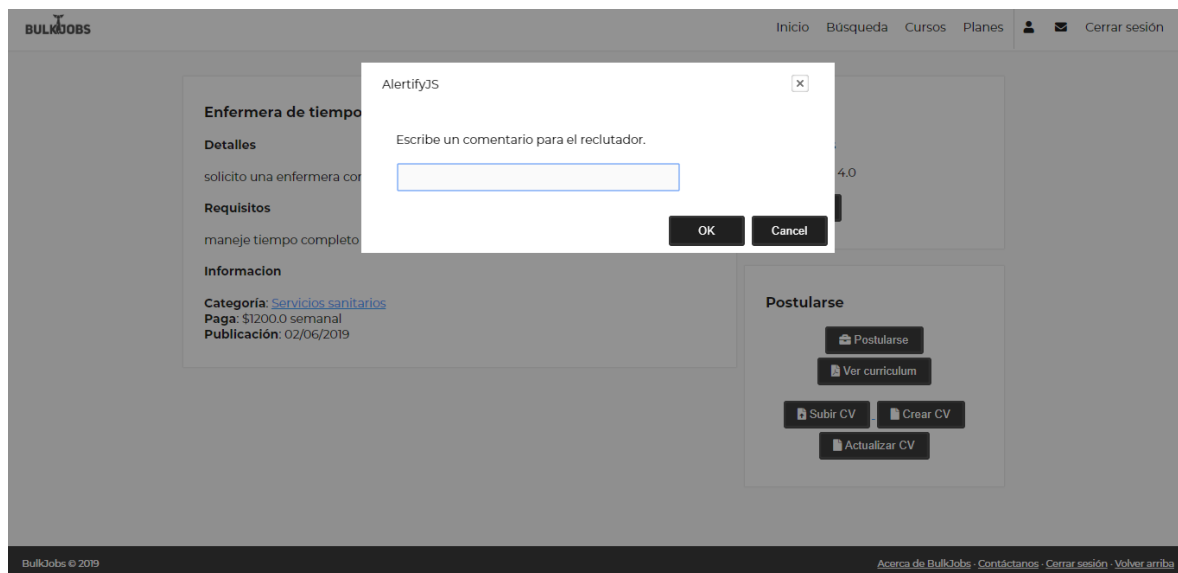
BULKJOBS

Inicio Búsqueda Cursos Planes Cerrar sesión

AlertifyJS

×

Escribe un comentario para el reclutador.

OK Cancel

Enfermera de tiempo

Detalles

solicito una enfermera con

Requisitos

maneje tiempo completo

Informacion

Categoría: Servicios sanitarios
Paga: $1200.0 semanal
Publicación: 02/06/2019

4.0

Postularse

Postularse

Ver curriculum

Subir CV Crear CV

Actualizar CV

BulkJobs © 2019

Acerca de BulkJobs · Contáctanos · Cerrar sesión · Volver arriba